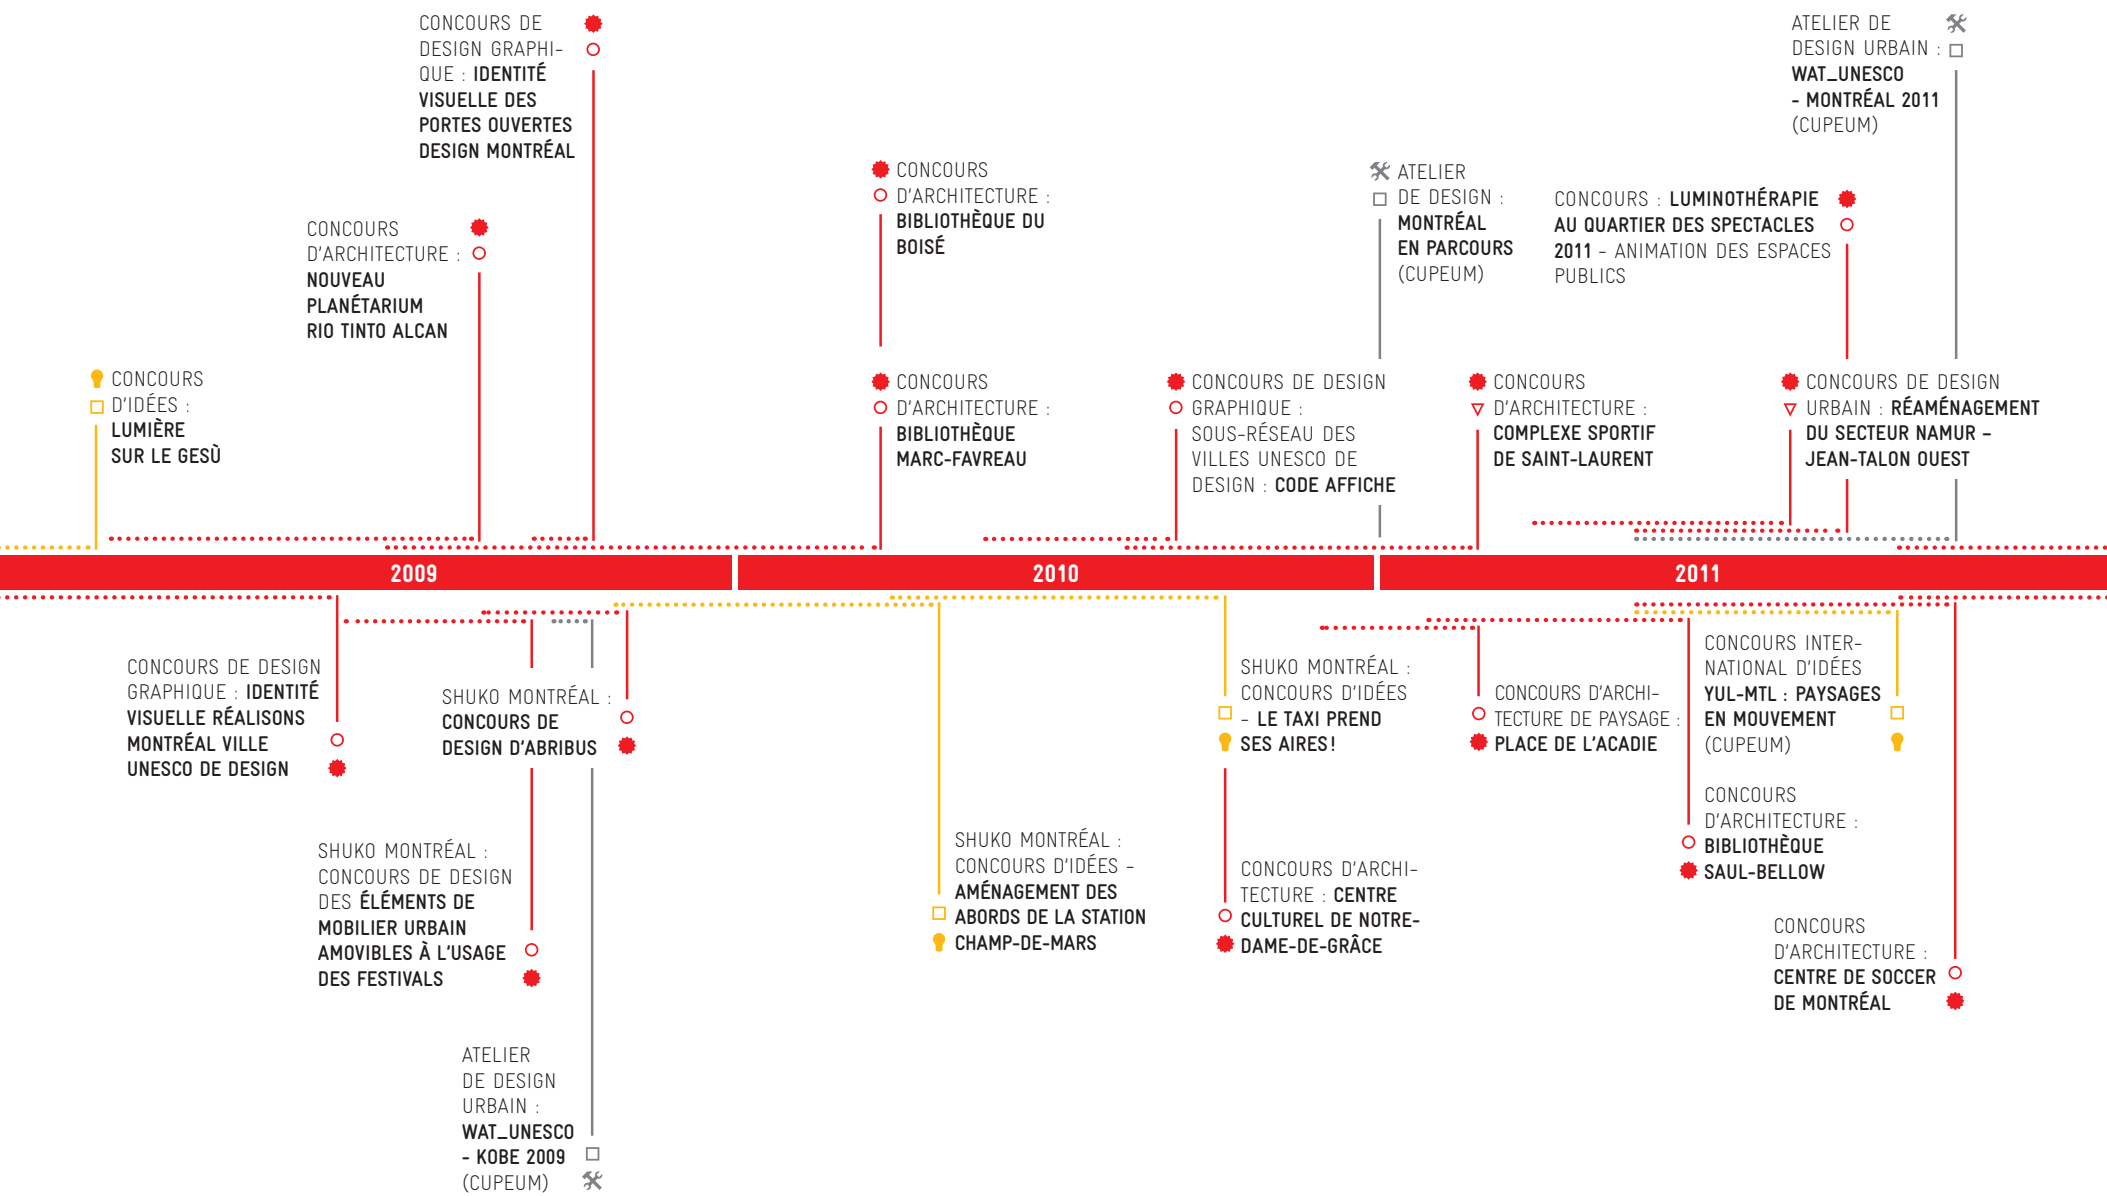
CONCOURS DE DESIGN GRAPHIQUE : IDENTITÉ VISUELLE DES PORTES OUVERTES DESIGN MONTRÉAL

CONCOURS D'ARCHITECTURE : NOUVEAU PLANÉTARIUM RIO TINTO ALCAN

CONCOURS D'IDÉES : LUMIÈRE SUR LE GESÙ

CONCOURS D'ARCHITECTURE : BIBLIOTHÈQUE DU BOISÉ

CONCOURS D'ARCHITECTURE : BIBLIOTHÈQUE MARC-FAVREAU

CONCOURS DE DESIGN GRAPHIQUE : SOUS-RÉSEAU DES VILLES UNESCO DE DESIGN : CODE AFFICHE

ATELIER DE DESIGN : MONTRÉAL EN PARCOURS (CUPEUM)

CONCOURS D'ARCHITECTURE : COMPLEXE SPORTIF DE SAINT-LAURENT

CONCOURS : LUMINOTHÉRAPIE AU QUARTIER DES SPECTACLES 2011 – ANIMATION DES ESPACES PUBLICS

ATELIER DE DESIGN URBAIN : WAT_UNESCO - MONTRÉAL 2011 (CUPEUM)

CONCOURS DE DESIGN URBAIN : RÉAMÉNAGEMENT DU SECTEUR NAMUR – JEAN-TALON OUEST

2009

2010

2011

CONCOURS DE DESIGN GRAPHIQUE : IDENTITÉ VISUELLE RÉALISONS MONTRÉAL VILLE UNESCO DE DESIGN

SHUKO MONTRÉAL : CONCOURS DE DESIGN D'ABRIBUS

SHUKO MONTRÉAL : CONCOURS DE DESIGN DES ÉLÉMENTS DE MOBILIER URBAIN AMOVIBLES À L'USAGE DES FESTIVALS

ATELIER DE DESIGN URBAIN : WAT_UNESCO - KOBE 2009 (CUPEUM)

SHUKO MONTRÉAL : CONCOURS D'IDÉES – AMÉNAGEMENT DES ABORDS DE LA STATION CHAMP-DE-MARS

SHUKO MONTRÉAL : CONCOURS D'IDÉES – LE TAXI PREND SES AIRES!

CONCOURS D'ARCHITECTURE : CENTRE CULTUREL DE NOTRE-DAME-DE-GRÂCE

CONCOURS D'ARCHITECTURE DE PAYSAGE : PLACE DE L'ACADIE

CONCOURS INTERNATIONAL D'IDÉES YUL-MTL : PAYSAGES EN MOUVEMENT (CUPEUM)

CONCOURS D'ARCHITECTURE : BIBLIOTHÈQUE SAUL-BELLOW

CONCOURS D'ARCHITECTURE : CENTRE DE SOCCER DE MONTRÉAL